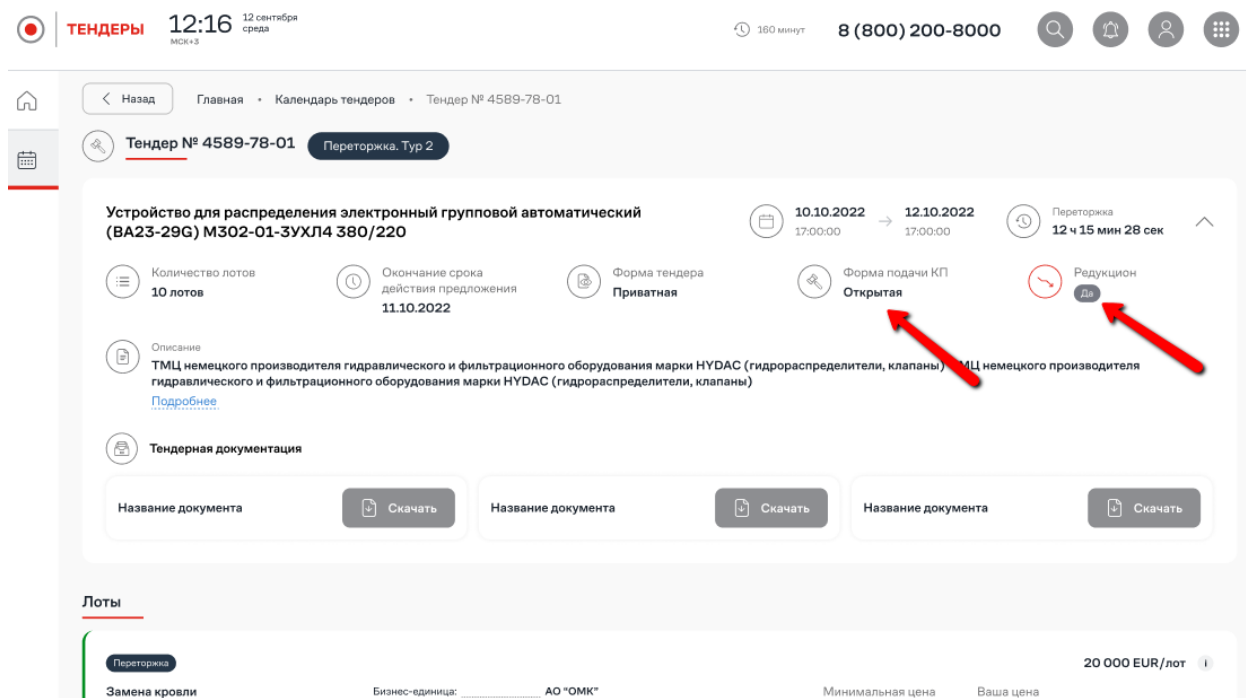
ТЕНДЕРЫ 12:16 12 сентября среда МСК+3

160 минут 8 (800) 200-8000

Назад Главная • Календарь тендеров • Тендер № 4589-78-01

Тендер № 4589-78-01 Переторжка. Тур 2

Устройство для распределения электронный групповой автоматический (ВА23-29G) М302-01-3УХЛ4 380/220

10.10.2022 17:00:00 → 12.10.2022 17:00:00

Переторжка 12 ч 15 мин 28 сек

Количество лотов 10 лотов

Окончание срока действия предложения 11.10.2022

Форма тендера Приватная

Форма подачи КП Открытая

Редукцион Да

Описание
ТМЦ немецкого производителя гидравлического и фильтрационного оборудования марки HYDAC (гидрораспределители, клапаны) ТМЦ немецкого производителя гидравлического и фильтрационного оборудования марки HYDAC (гидрораспределители, клапаны)
Подробнее

Тендерная документация

Название документа Скачать

Название документа Скачать

Название документа Скачать

Лоты

Переторжка 20 000 EUR/лот

Замена кровли Бизнес-единица: АО "ОМК" Минимальная цена Ваша цена